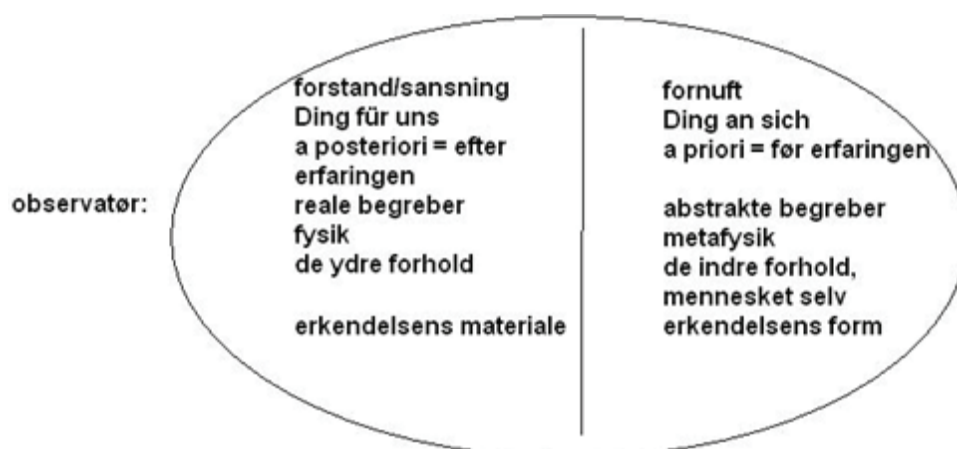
observatør:

forstand/sansning
Ding für uns
a posteriori = efter erfaringen
reale begreber
fysik
de ydre forhold

erkendelsens materiale

fornuft
Ding an sich
a priori = før erfaringen

abstrakte begreber
metafysik
de indre forhold, mennesket selv
erkendelsens form